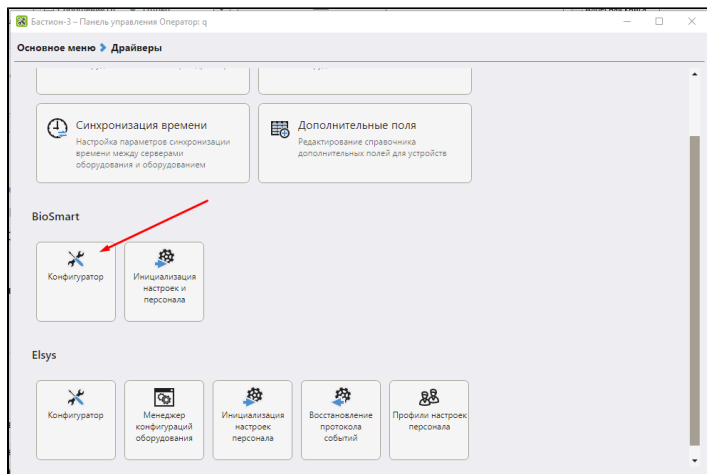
Бастион-3 – Панель управления Оператор: q

Основное меню > Драйверы

Синхронизация времени
Настройка параметров синхронизации времени между серверами оборудования и оборудованием

Дополнительные поля
Редактирование справочника дополнительных полей для устройств

BioSmart

Конфигуратор

Инициализация настроек и персонала

Elsys

Конфигуратор

Менеджер конфигураций оборудования

Инициализация настроек персонала

Восстановление протокола событий

Профили настроек персонала